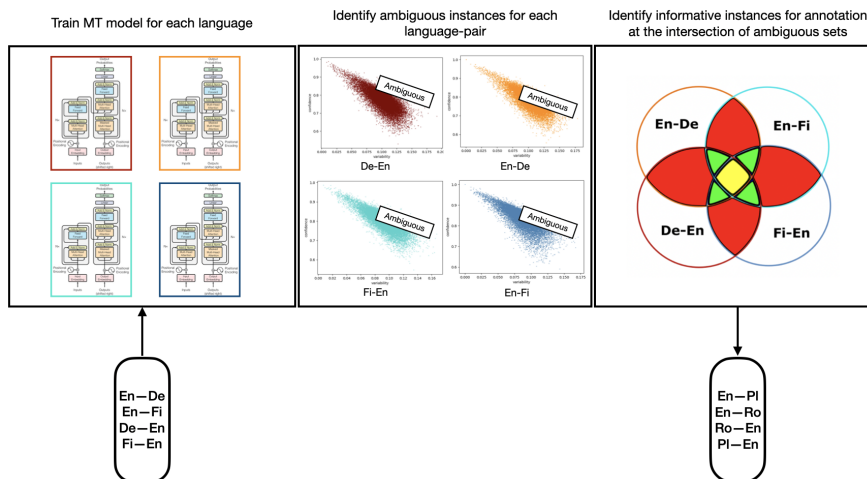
Train MT model for each language

Identify ambiguous instances for each language-pair

Identify informative instances for annotation at the intersection of ambiguous sets

Ambiguous
De-En

Ambiguous
En-De

Ambiguous
Fi-En

Ambiguous
En-Fi

En-De
En-Fi
De-En
Fi-En

En—De
En—Fi
De—En
Fi—En

En—Pl
En—Ro
Ro—En
Pl—En